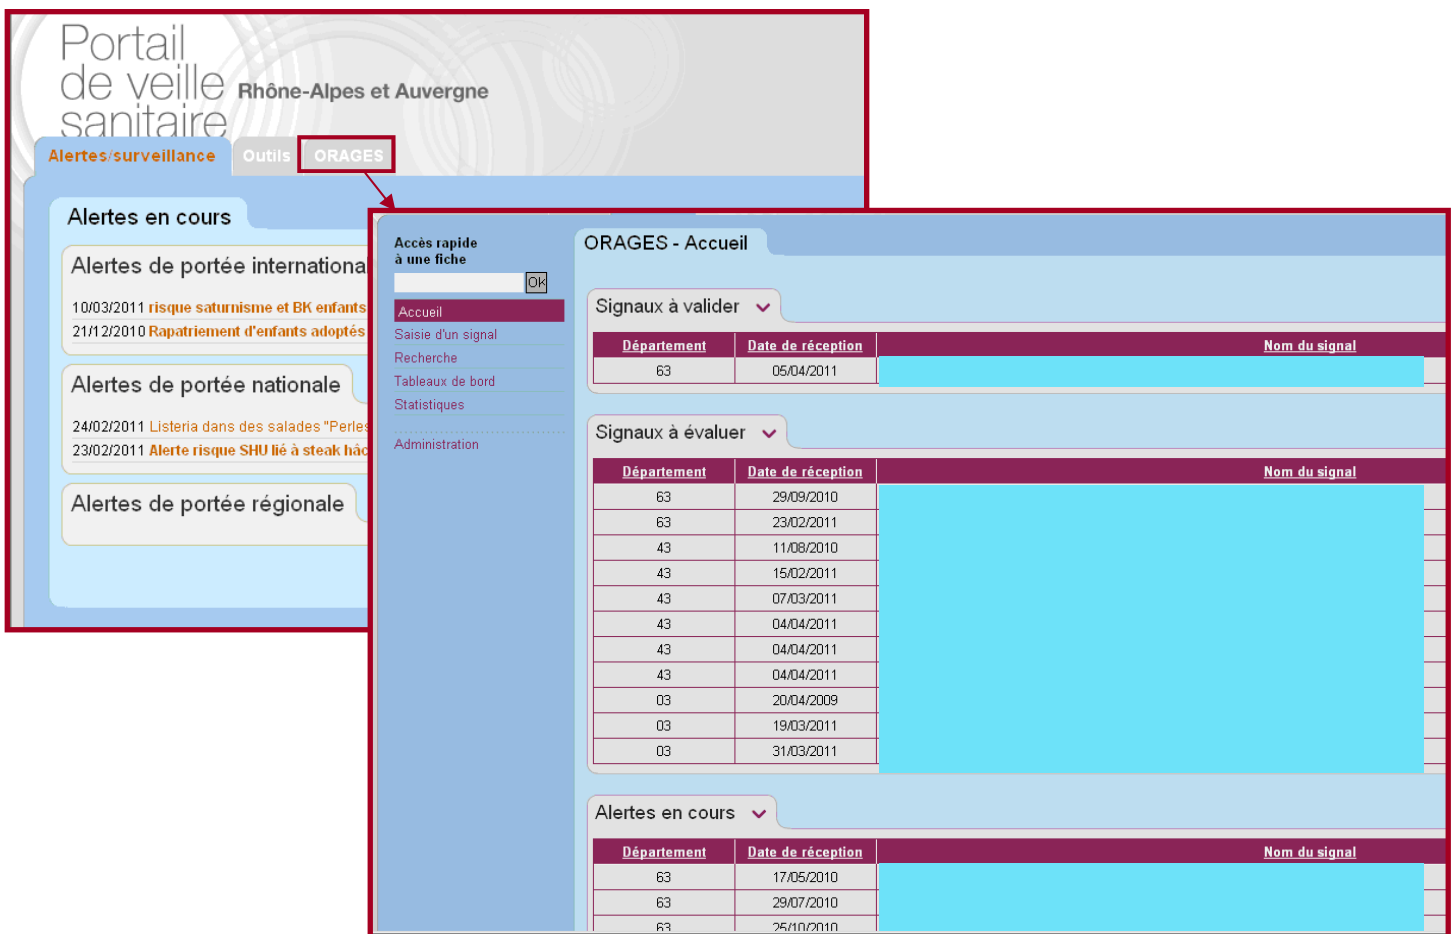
Portail de veille sanitaire Rhône-Alpes et Auvergne

Alertes/surveillance Outils ORAGES

Alertes en cours

Alertes de portée internationa

10/03/2011 risque saturnisme et BK enfants
21/12/2010 Rapatriement d'enfants adoptés

Alertes de portée nationale

24/02/2011 Listeria dans des salades "Perles
23/02/2011 Alerte risque SHU lié à steak hac

Alertes de portée régionale

Accès rapide à une fiche

OK

Accueil
Saisie d'un signal
Recherche
Tableaux de bord
Statistiques

Administration

ORAGES - Accueil

Signaux à valider

| Département | Date de réception | Nom du signal |
|---|---|---|
| 63 | 05/04/2011 | |

Signaux à évaluer

| Département | Date de réception | Nom du signal |
|---|---|---|
| 63 | 29/09/2010 | |
| 63 | 23/02/2011 | |
| 43 | 11/08/2010 | |
| 43 | 15/02/2011 | |
| 43 | 07/03/2011 | |
| 43 | 04/04/2011 | |
| 43 | 04/04/2011 | |
| 43 | 04/04/2011 | |
| 03 | 20/04/2009 | |
| 03 | 19/03/2011 | |
| 03 | 31/03/2011 | |

Alertes en cours

| Département | Date de réception | Nom du signal |
|---|---|---|
| 63 | 17/05/2010 | |
| 63 | 29/07/2010 | |
| 63 | 25/10/2010 | |